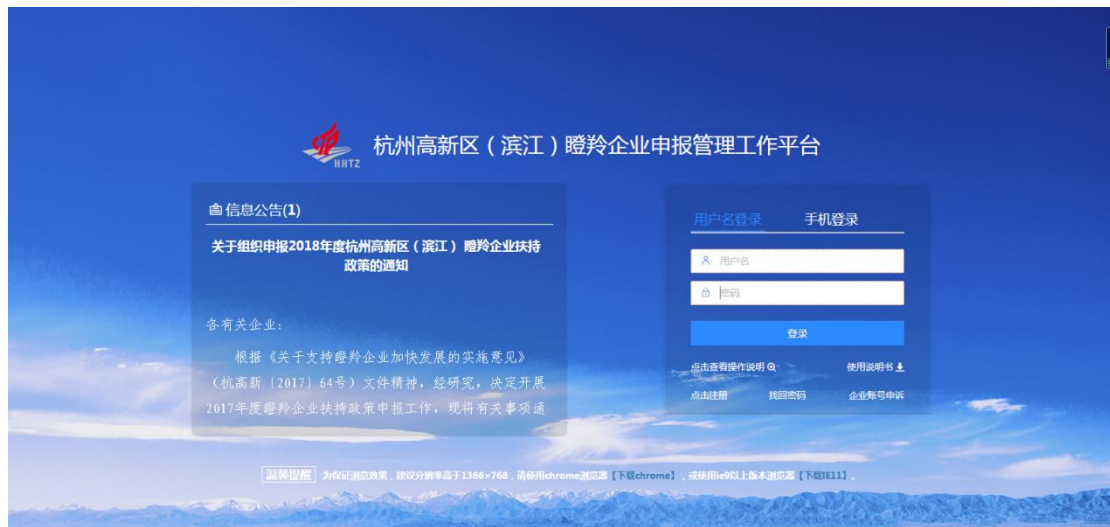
HHTZ

杭州高新区（滨江）瞪羚企业申报管理工作平台

信息公告(1)

关于组织申报2018年度杭州高新区（滨江）瞪羚企业扶持政策的通知

各有关企业：

根据《关于支持瞪羚企业加快发展的实施意见》（杭高新〔2017〕64号）文件精神，经研究，决定开展2017年度瞪羚企业扶持政策申报工作，现将有关事项通

用户名登录　手机登录

用户名

密码

登录

点击查看操作说明

使用说明书

点击注册

找回密码

企业账号申诉

温馨提醒　为保证浏览效果，建议分辨率高于1366×768，请使用chrome浏览器【下载chrome】，或使用ie9以上版本浏览器【下载IE11】。